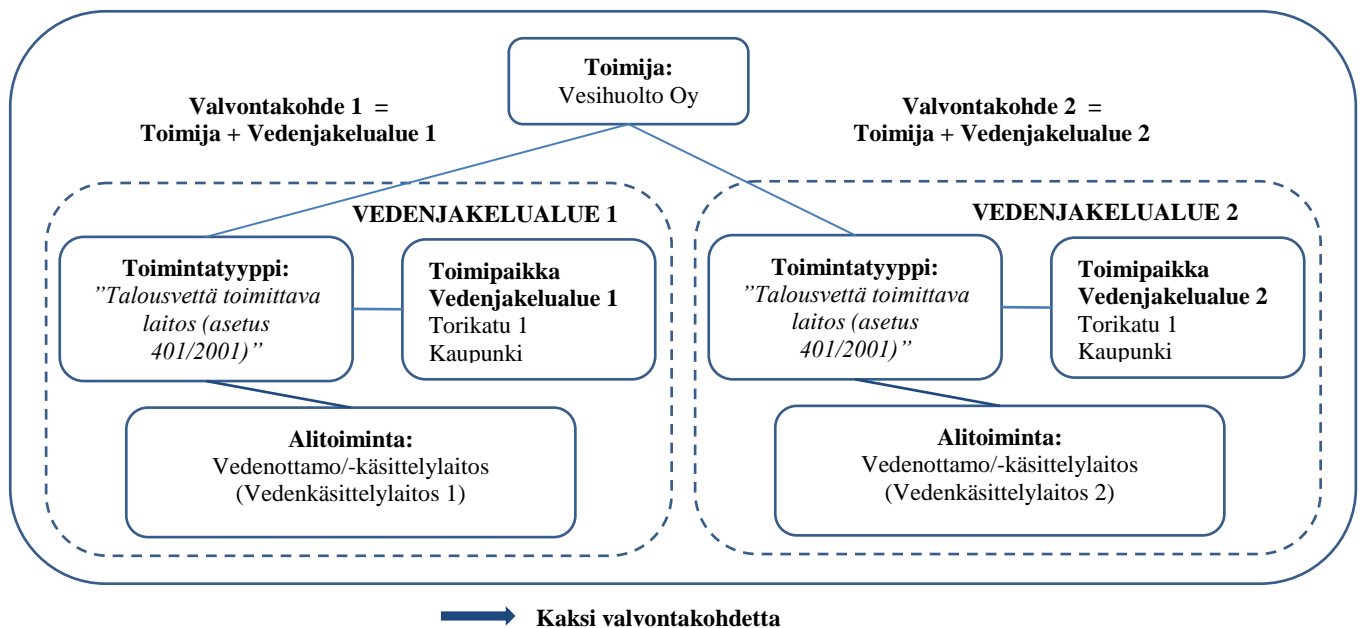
**Toimija:**
Vesihuolto Oy

**Valvontakohde 1 = Toimija + Vedenjakelualue 1**

**Valvontakohde 2 = Toimija + Vedenjakelualue 2**

**VEDENJAKELUALUE 1**

**Toimintatyyppi:**
*"Talousvettä toimittava laitos (asetus 401/2001)"*

**Toimipaikka Vedenjakelualue 1**
Torikatu 1
Kaupunki

**Alitoiminta:**
Vedenottamo/-käsittelylaitos
(Vedenkäsittelylaitos 1)

**VEDENJAKELUALUE 2**

**Toimintatyyppi:**
*"Talousvettä toimittava laitos (asetus 401/2001)"*

**Toimipaikka Vedenjakelualue 2**
Torikatu 1
Kaupunki

**Alitoiminta:**
Vedenottamo/-käsittelylaitos
(Vedenkäsittelylaitos 2)

**Kaksi valvontakohdetta**